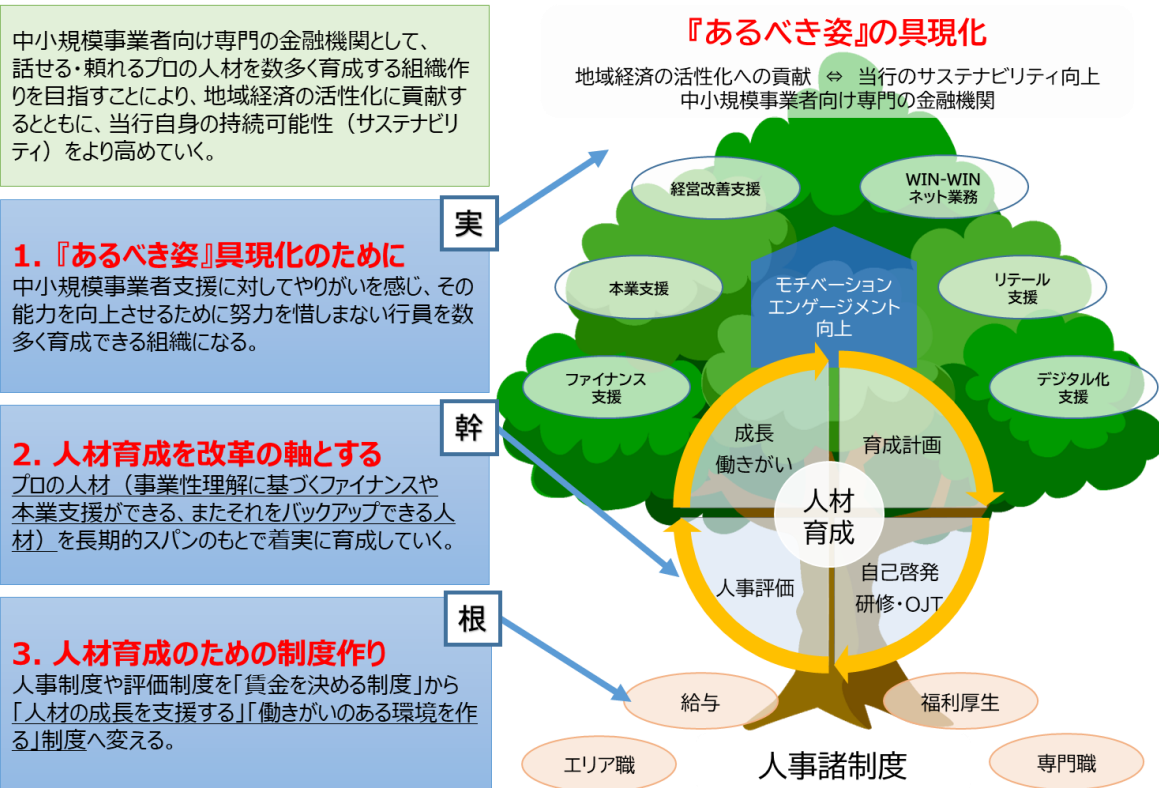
中小規模事業者向け専門の金融機関として、話せる・頼れるプロの人材を数多く育成する組織作りを目指すことにより、地域経済の活性化に貢献するとともに、当行自身の持続可能性（サステナビリティ）をより高めていく。

実

1.『あるべき姿』具現化のために
中小規模事業者支援に対してやりがいを感じ、その能力を向上させるために努力を惜しまない行員を数多く育成できる組織になる。

幹

2. 人材育成を改革の軸とする
プロの人材（事業性理解に基づくファイナンスや本業支援ができる、またそれをバックアップできる人材）を長期的スパンのもとで着実に育成していく。

根

3. 人材育成のための制度作り
人事制度や評価制度を「賃金を決める制度」から「人材の成長を支援する」「働きがいのある環境を作る」制度へ変える。

『あるべき姿』の具現化
地域経済の活性化への貢献 ⇔ 当行のサステナビリティ向上
中小規模事業者向け専門の金融機関

経営改善支援
WIN-WIN ネット業務
本業支援
リテール支援
モチベーション エンゲージメント 向上
ファイナンス支援
デジタル化支援
成長 働きがい
育成計画
人材 育成
人事評価
自己啓発 研修・OJT
給与
福利厚生
エリア職
人事諸制度
専門職